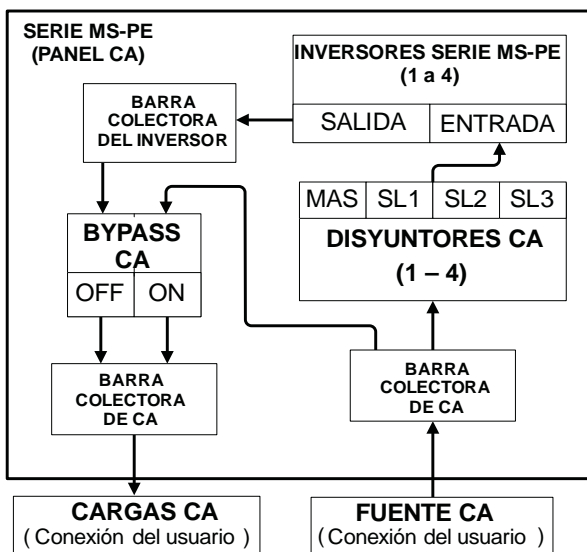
SERIE MS-PE
(PANEL CA)

INVERSORES SERIE MS-PE
(1 a 4)

SALIDA

ENTRADA

BARRA COLECTORA DEL INVERSOR

MAS

SL1

SL2

SL3

DISYUNTORES CA
(1 – 4)

BYPASS CA

OFF

ON

BARRA COLECTORA DE CA

BARRA COLECTORA DE CA

CARGAS CA
( Conexión del usuario )

FUENTE CA
( Conexión del usuario )